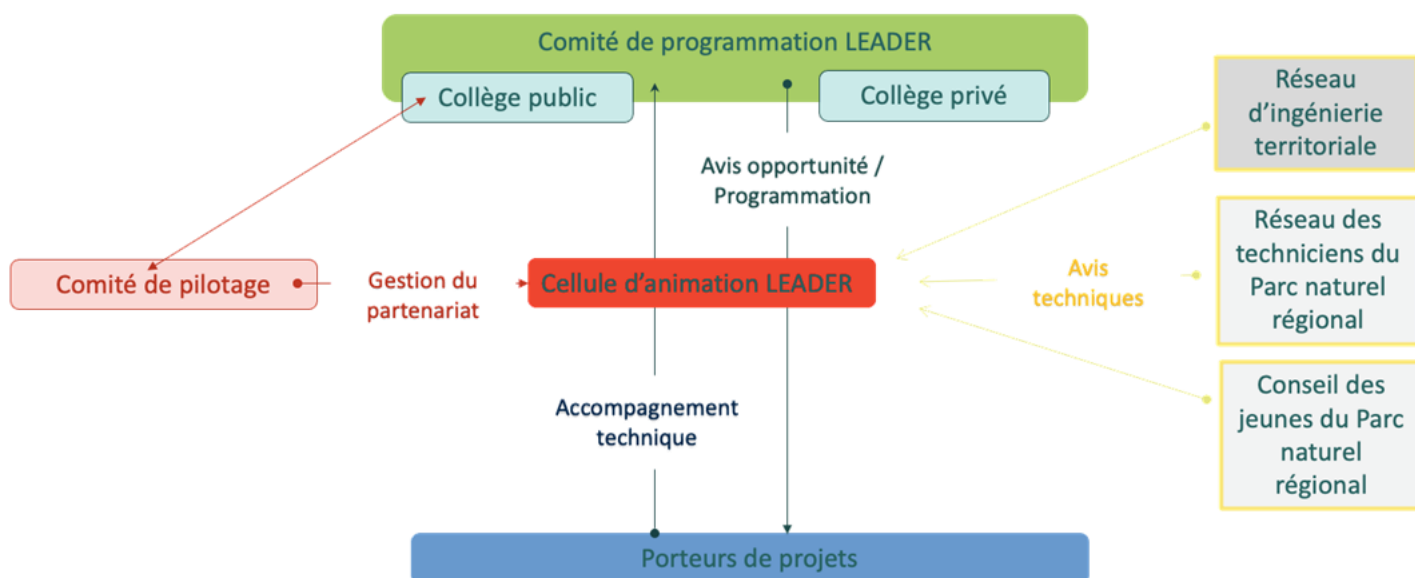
Comité de programmation LEADER

Collège public

Collège privé

Réseau d'ingénierie territoriale

Avis opportunité / Programmation

Réseau des techniciens du Parc naturel régional

Comité de pilotage

Gestion du partenariat

Cellule d'animation LEADER

Avis techniques

Conseil des jeunes du Parc naturel régional

Accompagnement technique

Porteurs de projets